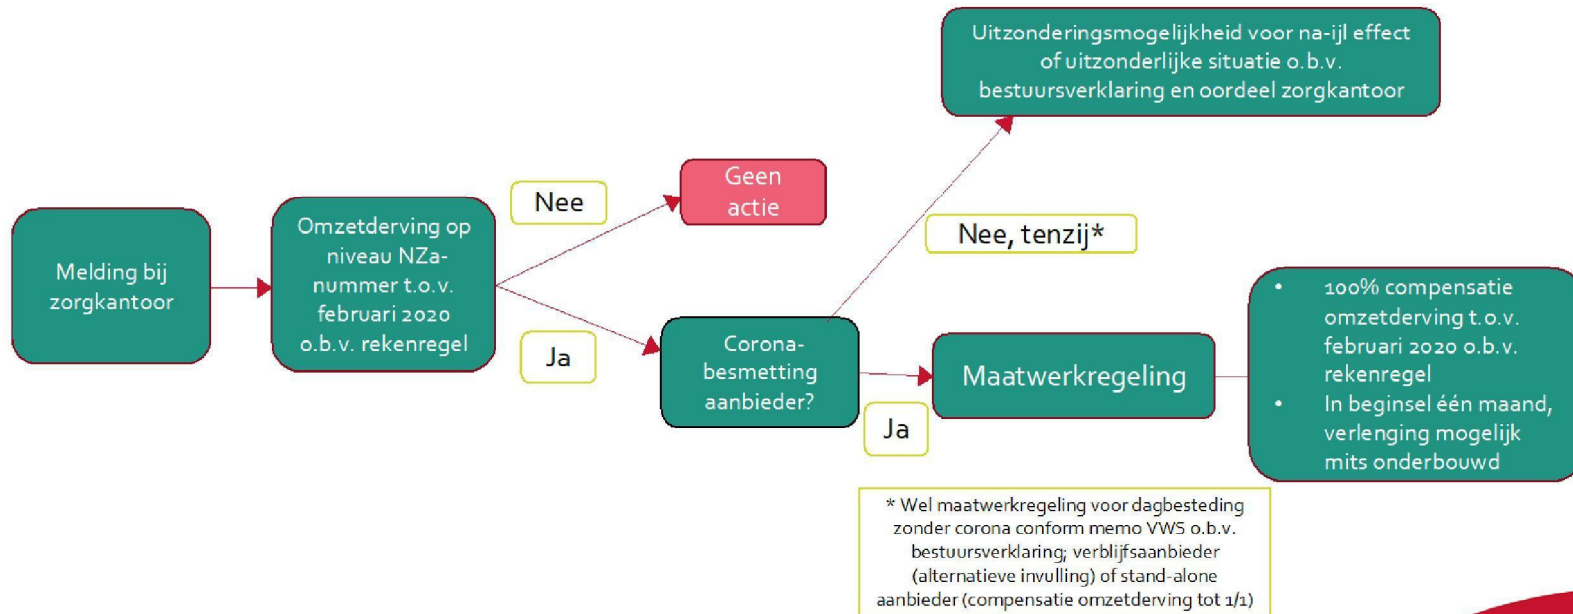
Uitzonderingsmogelijkheid voor na-ijl effect of uitzonderlijke situatie o.b.v. bestuursverklaring en oordeel zorgkantoor

Melding bij zorgkantoor

Omzetderving op niveau NZa-nummer t.o.v. februari 2020 o.b.v. rekenregel

Nee

Geen actie

Ja

Nee, tenzij*

Corona-besmetting aanbieder?

Ja

Maatwerkregeling

• 100% compensatie omzetderving t.o.v. februari 2020 o.b.v. rekenregel
• In beginsel één maand, verlenging mogelijk mits onderbouwd

* Wel maatwerkregeling voor dagbesteding zonder corona conform memo VWS o.b.v. bestuursverklaring; verblijfsaanbieder (alternatieve invulling) of stand-alone aanbieder (compensatie omzetderving tot 1/1)